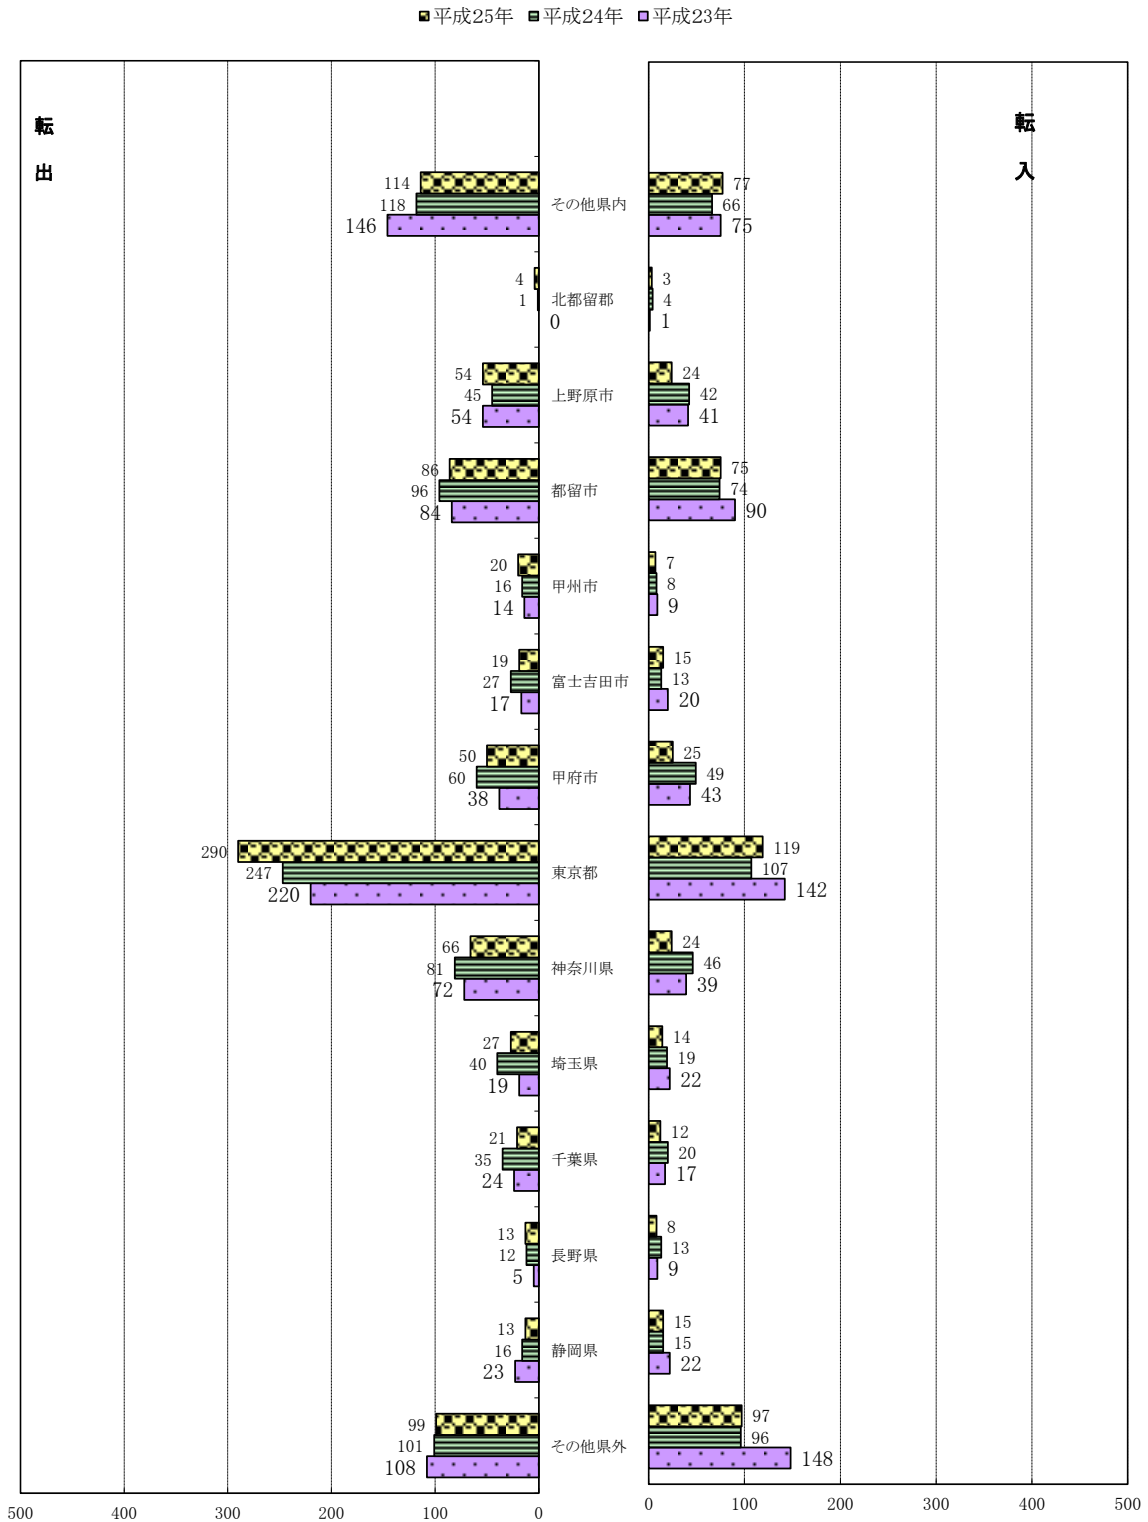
平成25年 平成24年 平成23年

転出

転入

| 転出 平成25年 | 転出 平成24年 | 転出 平成23年 | | 転入 平成25年 | 転入 平成24年 | 転入 平成23年 |
|---|---|---|---|---|---|---|
| 114 | 118 | 146 | その他県内 | 77 | 66 | 75 |
| 4 | 1 | 0 | 北都留郡 | 3 | 4 | 1 |
| 54 | 45 | 54 | 上野原市 | 24 | 42 | 41 |
| 86 | 96 | 84 | 都留市 | 75 | 74 | 90 |
| 20 | 16 | 14 | 甲州市 | 7 | 8 | 9 |
| 19 | 27 | 17 | 富士吉田市 | 15 | 13 | 20 |
| 50 | 60 | 38 | 甲府市 | 25 | 49 | 43 |
| 290 | 247 | 220 | 東京都 | 119 | 107 | 142 |
| 66 | 81 | 72 | 神奈川県 | 24 | 46 | 39 |
| 27 | 40 | 19 | 埼玉県 | 14 | 19 | 22 |
| 21 | 35 | 24 | 千葉県 | 12 | 20 | 17 |
| 13 | 12 | 5 | 長野県 | 8 | 13 | 9 |
| 13 | 16 | 23 | 静岡県 | 15 | 15 | 22 |
| 99 | 101 | 108 | その他県外 | 97 | 96 | 148 |

500 400 300 200 100 0

0 100 200 300 400 500